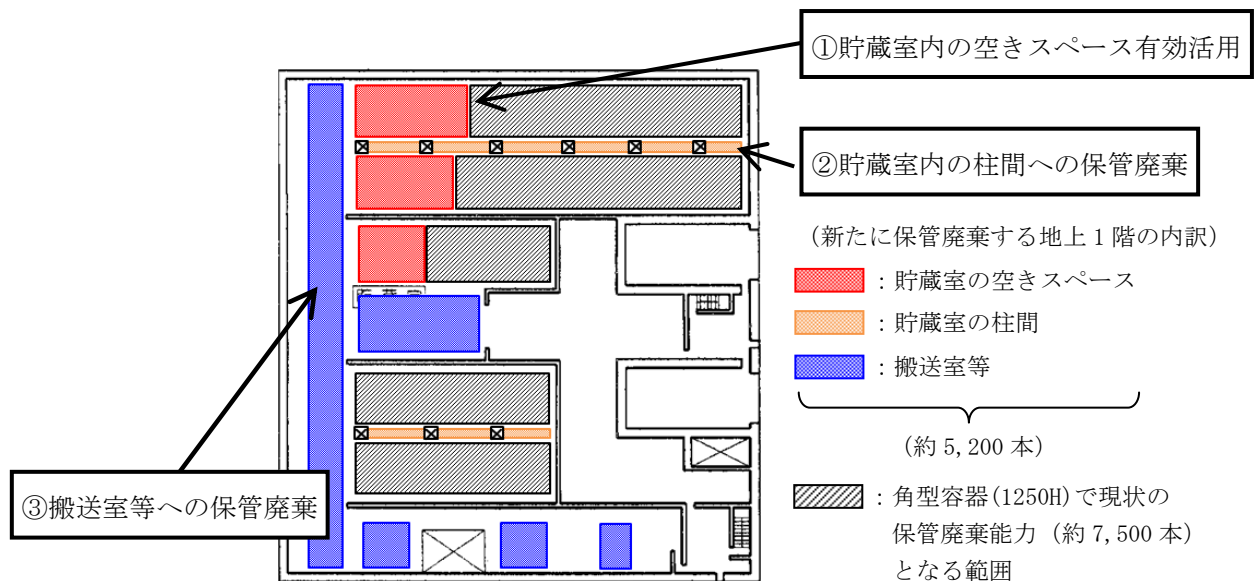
①貯蔵室内の空きスペース有効活用

②貯蔵室内の柱間への保管廃棄

（新たに保管廃棄する地上１階の内訳）

：貯蔵室の空きスペース

：貯蔵室の柱間

：搬送室等

（約 5,200 本）

：角型容器(1250H)で現状の保管廃棄能力（約 7,500 本）となる範囲

③搬送室等への保管廃棄

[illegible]